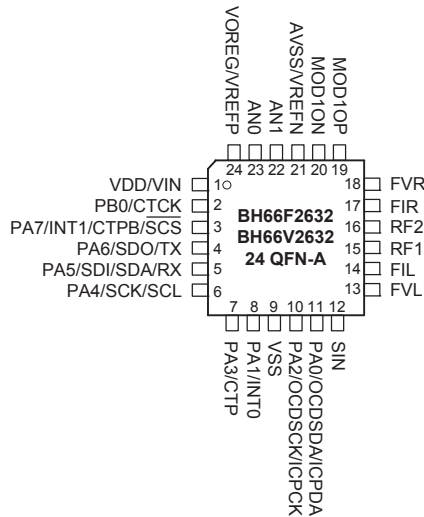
VOREG/VREFP
AN0
AN1
AVSS/VREFN
MOD1ON
MOD1OP

24 23 22 21 20 19

VDD/VIN 1
PB0/$\overline{CTCK}$ 2
PA7/INT1/CTPB/$\overline{SCS}$ 3
PA6/SDO/TX 4
PA5/SDI/SDA/RX 5
PA4/SCK/SCL 6

BH66F2632
BH66V2632
24 QFN-A

18 FVR
17 FIR
16 RF2
15 RF1
14 FIL
13 FVL

7 8 9 10 11 12

PA3/CTP
PA1/INT0
VSS
PA2/OCDSCK/ICPCK
PA0/OCDSDA/ICPDA
SIN